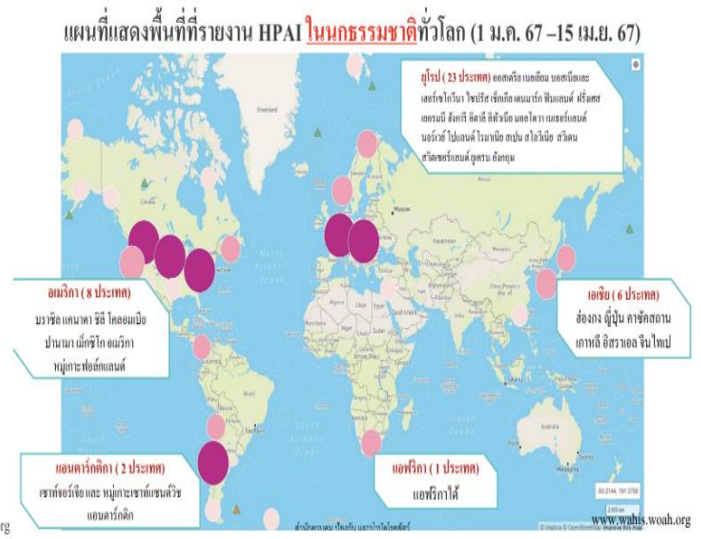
แผนที่แสดงพื้นที่ที่รายงาน HPAI ในนกธรรมชาติทั่วโลก (1 ม.ค. 67 –15 เม.ย. 67)

ยุโรป (23 ประเทศ) ออสเตรีย เบลเยียม บอสเนียและเฮอร์เซโกวีนา ไซปรัส เช็กเกีย เดนมาร์ก ฟินแลนด์ ฝรั่งเศส เยอรมนี ฮังการี อิตาลี ลิทัวเนีย มอลโดวา เนเธอร์แลนด์ นอร์เวย์ โปแลนด์ โรมาเนีย สเปน สโลวีเนีย สวีเดน สวิตเซอร์แลนด์ ยูเครน อังกฤษ

อเมริกา (8 ประเทศ)
บราซิล แคนาดา ชิลี โคลอมเบีย ปานามา เม็กซิโก อเมริกา หมู่เกาะฟอล์กแลนด์

เอเชีย (6 ประเทศ)
ฮ่องกง ญี่ปุ่น คาซัคสถาน เกาหลี อิสราเอล จีนไทเป

แอนตาร์กติกา (2 ประเทศ)
เซาท์จอร์เจีย และ หมู่เกาะเซาท์แซนด์วิช แอนตาร์กติก

แอฟริกา (1 ประเทศ)
แอฟริกาใต้

North Atlantic Ocean

Moscow

สำนักควบคุม ป้องกัน และบำบัดโรคสัตว์

www.wahis.woah.org

org